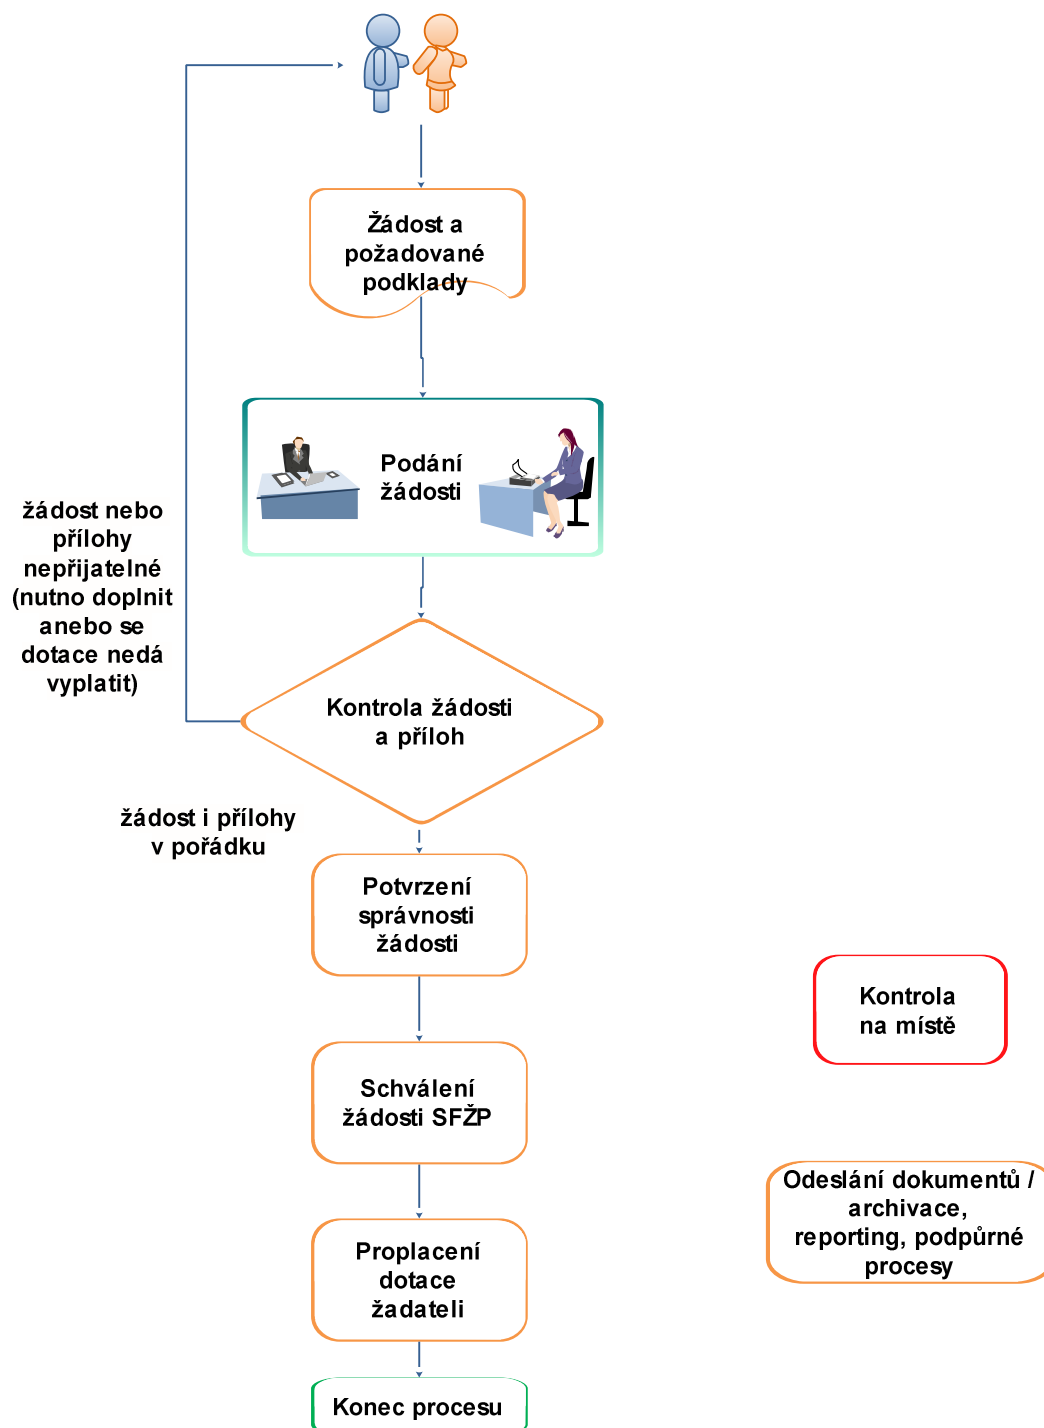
Žádost a požadované podklady

Podání žádosti

žádost nebo přílohy nepřijatelné (nutno doplnit anebo se dotace nedá vyplatit)

Kontrola žádosti a příloh

žádost i přílohy v pořádku

Potvrzení správnosti žádosti

Kontrola na místě

Schválení žádosti SFŽP

Odeslání dokumentů / archivace, reporting, podpůrné procesy

Proplacení dotace žadateli

Konec procesu